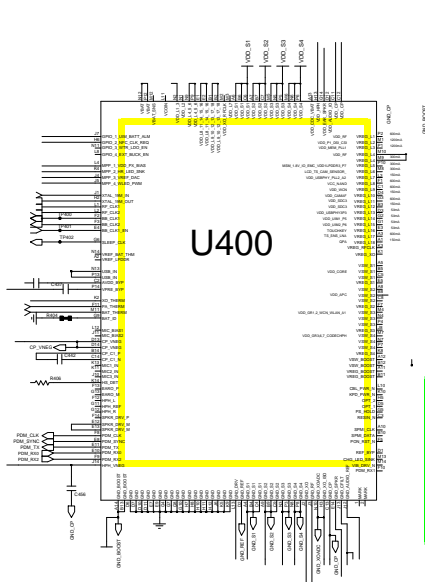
VDD_S1
VDD_S2
VDD_S3
VDD_S4

U400

GPIO_1_USB_BATT_ALM
GPIO_2_NFC_CLK_REQ
GPIO_3_EXT_LDO_EN
GPIO_4_EXT_BUCK_EN
MPP_1_VDD_PX_BIAS
MPP_2_HR_LED_SINK
MPP_3_VREF_DAC
MPP_4_WLED_PWM
XTAL_19M_IN
XTAL_19M_OUT
RF_CLK1
RF_CLK2
BB_CLK1
BB_CLK2
SLEEP_CLK
VREF_BAT_THM
VREF_LPDDR
USB_IN
USB_IN
VCOIN
BAT_THERM
BAT_ID
CP_VNEG
CP_VNEG
PS_HOLD
PON_RESET_N
SPMI_CLK
SPMI_DATA
PON_1
PDM_CLK
PDM_SYNC
PDM_TX
PDM_RX0
PDM_RX2

VREG_L1
VREG_L2
VREG_L3
VREG_L4
VREG_L5
VREG_L6
VREG_L7
VREG_L8
VREG_L9
VREG_L10
VREG_L11
VREG_L12
VREG_L13
VREG_L14
VREG_L15
VREG_L16
VREG_L17
VREG_L18
VREG_S1
VREG_S2
VREG_S3
VREG_S4
VDD_CORE
VDD_APC
VDD_Q6
CBL_PWR_N
KPD_PWR_N
REF_BYP
CHG_LED_SINK
VIB_DRV_N

GND_OP
GND_BOOST
TP400
TP401
TP402
C400
C401
C402
R401
R402
R408
C406
CP_VNEG